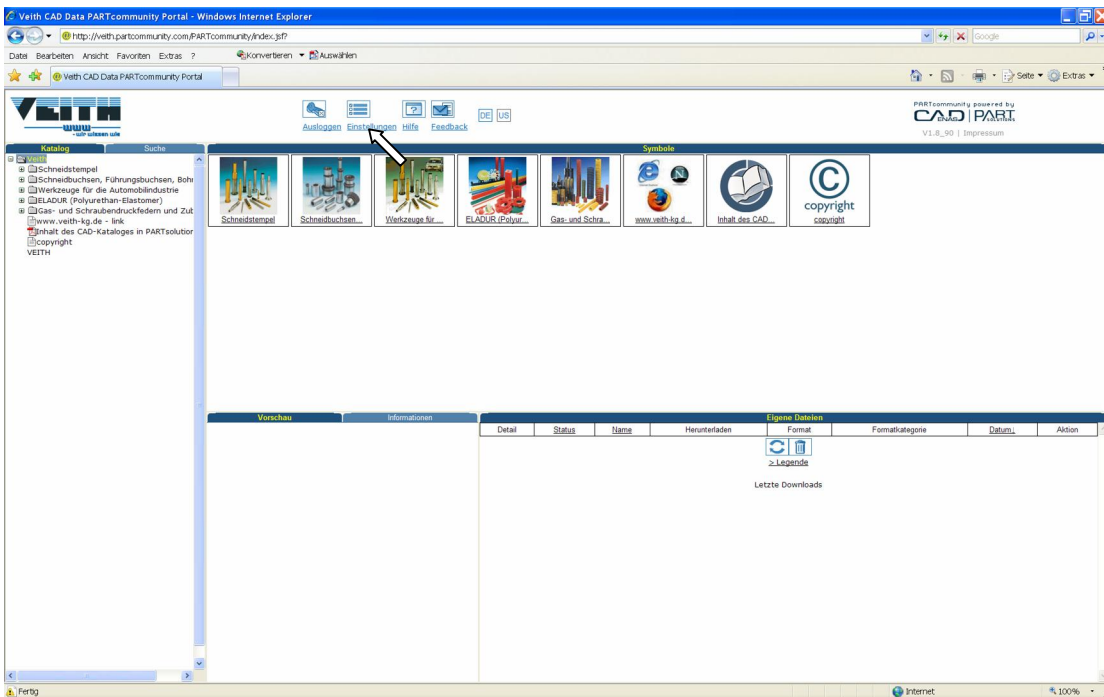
Veith CAD Data PARTcommunity Portal - Windows Internet Explorer

http://veith.partcommunity.com/PARTcommunity/index.jsf?

Google

Datei Bearbeiten Ansicht Favoriten Extras ?

Konvertieren Auswählen

Veith CAD Data PARTcommunity Portal

Seite Extras

VEITH
www
- wir wissen wie

Ausloggen Einstellungen Hilfe Feedback

DE US

PARTcommunity powered by
CADENAS | PARTSOLUTIONS
V1.8_90 | Impressum

Katalog Suche

Veith
Schneidstempel
Schneidbuchsen, Führungsbuchsen, Bohr
Werkzeuge für die Automobilindustrie
ELADUR (Polyurethan-Elastomer)
Gas- und Schraubendruckfedern und Zub
www.veith-kg.de - link
Inhalt des CAD-Katalogs in PARTsolution
copyright
VEITH

Symbole

Schneidstempel
Schneidbuchsen...
Werkzeuge für...
ELADUR (Polyur...
Gas- und Schra...
www.veith-kg.d...
Inhalt des CAD...
copyright
copyright

Vorschau Informationen

Eigene Dateien

| Detail | Status | Name | Herunterladen | Format | Formatkategorie | Datum↓ | Aktion |
|---|---|---|---|---|---|---|---|

> Legende

Letzte Downloads

Fertig

Internet

100%